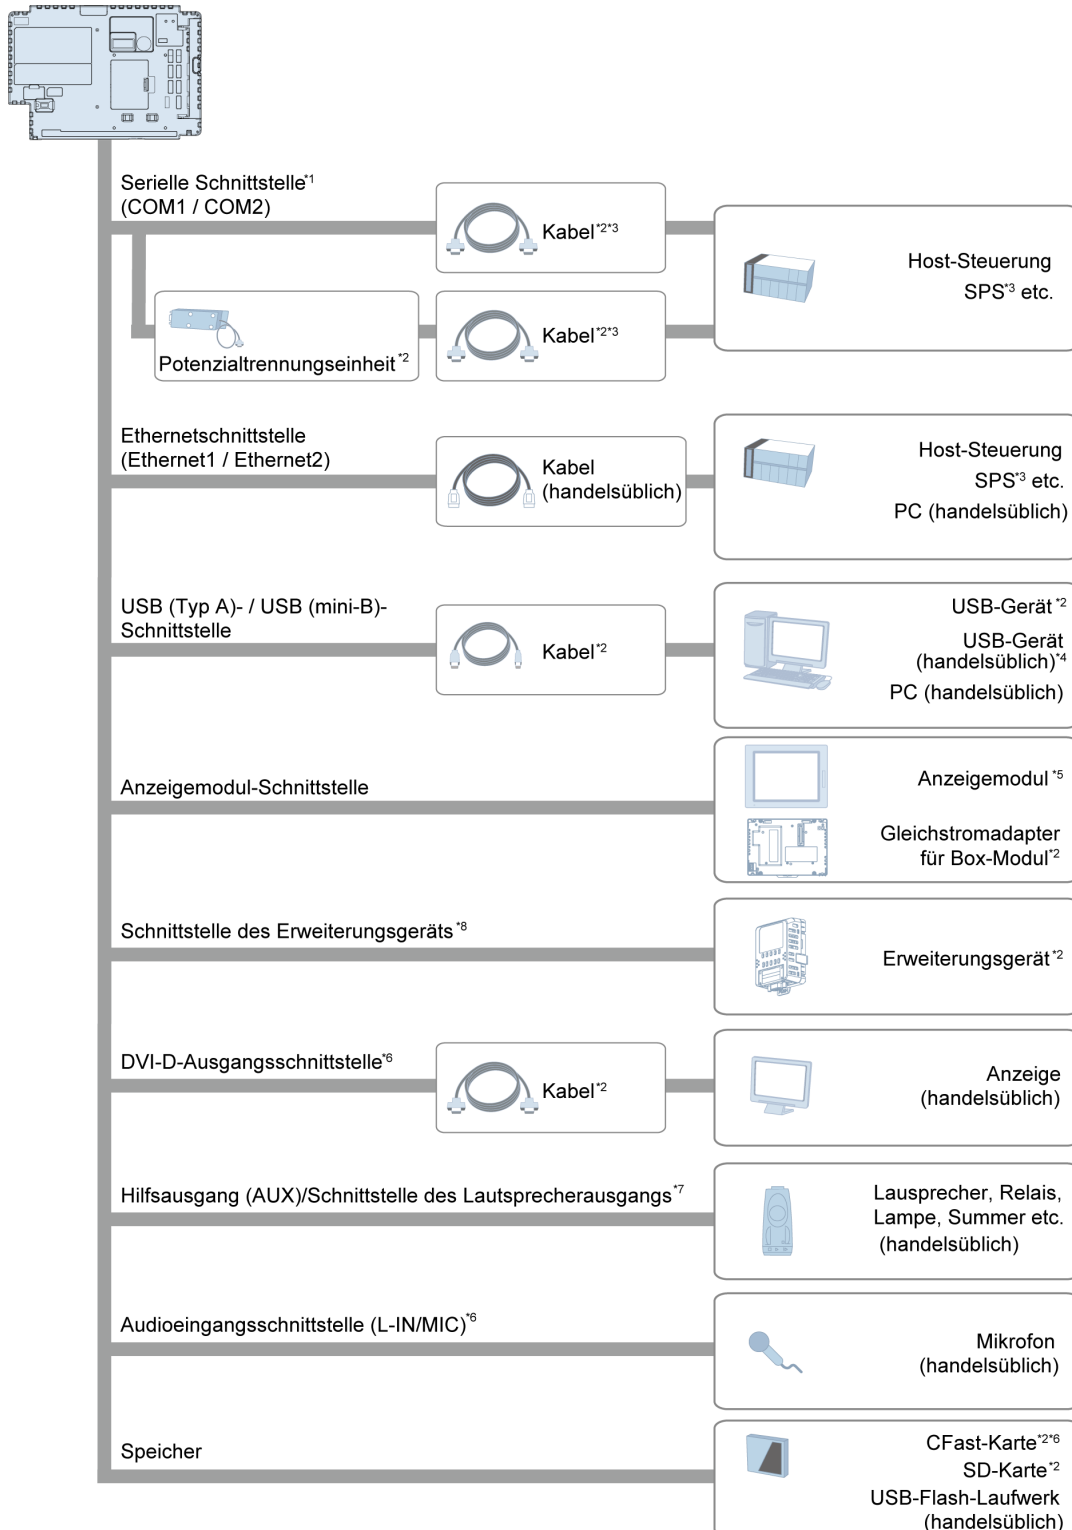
Serielle Schnittstelle$^{*1}$ (COM1 / COM2)

Kabel$^{*2*3}$

Host-Steuerung SPS$^{*3}$ etc.

Potenzialtrennungseinheit$^{*2}$

Kabel$^{*2*3}$

Ethernetschnittstelle (Ethernet1 / Ethernet2)

Kabel (handelsüblich)

Host-Steuerung SPS$^{*3}$ etc. PC (handelsüblich)

USB (Typ A)- / USB (mini-B)-Schnittstelle

Kabel$^{*2}$

USB-Gerät$^{*2}$
USB-Gerät (handelsüblich)$^{*4}$
PC (handelsüblich)

Anzeigemodul-Schnittstelle

Anzeigemodul$^{*5}$

Gleichstromadapter für Box-Modul$^{*2}$

Schnittstelle des Erweiterungsgeräts$^{*8}$

Erweiterungsgerät$^{*2}$

DVI-D-Ausgangsschnittstelle$^{*6}$

Kabel$^{*2}$

Anzeige (handelsüblich)

Hilfsausgang (AUX)/Schnittstelle des Lautsprecherausgangs$^{*7}$

Lausprecher, Relais, Lampe, Summer etc. (handelsüblich)

Audioeingangsschnittstelle (L-IN/MIC)$^{*6}$

Mikrofon (handelsüblich)

Speicher

CFast-Karte$^{*2*6}$
SD-Karte$^{*2}$
USB-Flash-Laufwerk (handelsüblich)